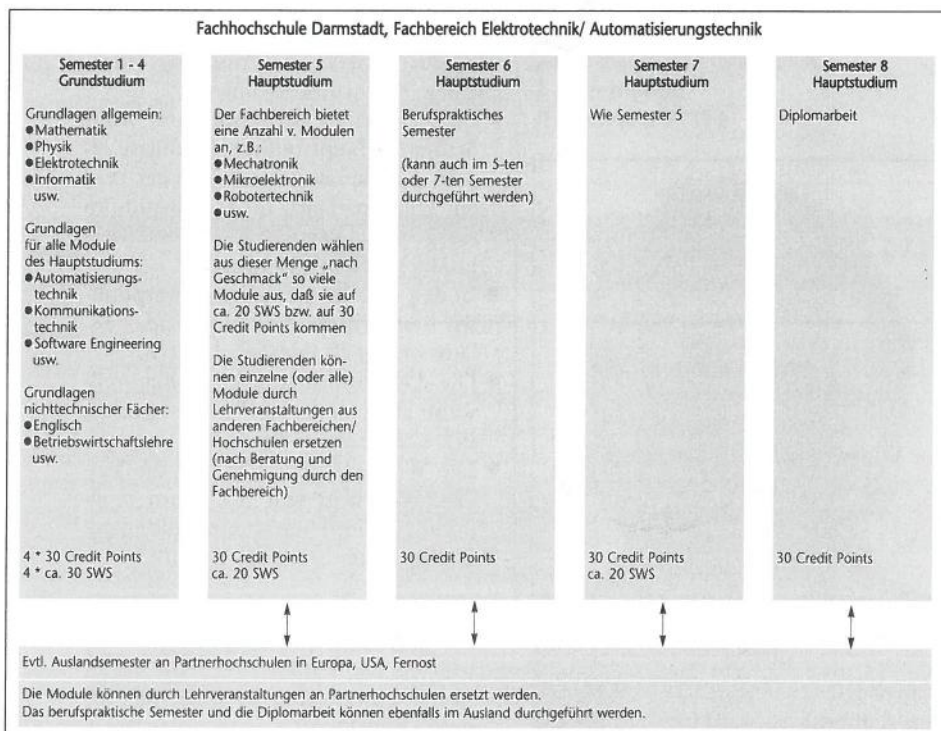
Fachhochschule Darmstadt, Fachbereich Elektrotechnik/ Automatisierungstechnik

Semester 1 - 4
Grundstudium

Grundlagen allgemein:
● Mathematik
● Physik
● Elektrotechnik
● Informatik
usw.

Grundlagen für alle Module des Hauptstudiums:
● Automatisierungstechnik
● Kommunikationstechnik
● Software Engineering
usw.

Grundlagen nichttechnischer Fächer:
● Englisch
● Betriebswirtschaftslehre
usw.

4 * 30 Credit Points
4 * ca. 30 SWS

Semester 5
Hauptstudium

Der Fachbereich bietet eine Anzahl v. Modulen an, z.B.:
● Mechatronik
● Mikroelektronik
● Robotertechnik
● usw.

Die Studierenden wählen aus dieser Menge „nach Geschmack" so viele Module aus, daß sie auf ca. 20 SWS bzw. auf 30 Credit Points kommen

Die Studierenden können einzelne (oder alle) Module durch Lehrveranstaltungen aus anderen Fachbereichen/ Hochschulen ersetzen (nach Beratung und Genehmigung durch den Fachbereich)

30 Credit Points
ca. 20 SWS

Semester 6
Hauptstudium

Berufspraktisches Semester

(kann auch im 5-ten oder 7-ten Semester durchgeführt werden)

30 Credit Points

Semester 7
Hauptstudium

Wie Semester 5

30 Credit Points
ca. 20 SWS

Semester 8
Hauptstudium

Diplomarbeit

30 Credit Points

Evtl. Auslandsemester an Partnerhochschulen in Europa, USA, Fernost

Die Module können durch Lehrveranstaltungen an Partnerhochschulen ersetzt werden.
Das berufspraktische Semester und die Diplomarbeit können ebenfalls im Ausland durchgeführt werden.